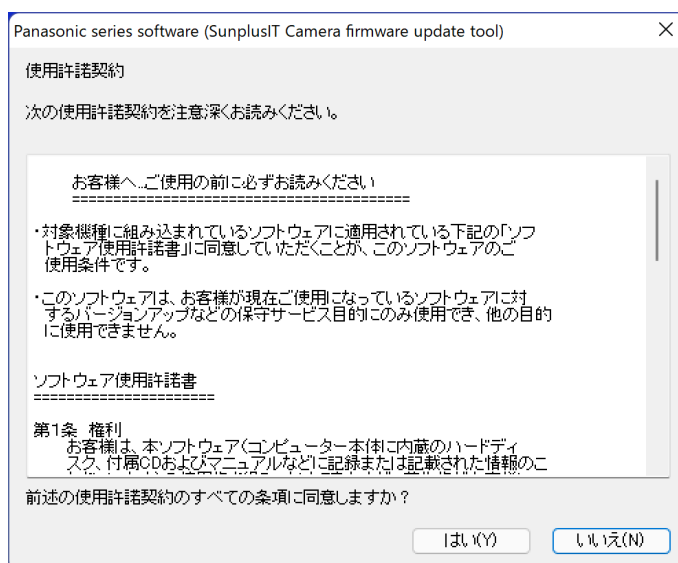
Panasonic series software (SunplusIT Camera firmware update tool)

使用許諾契約

次の使用許諾契約を注意深くお読みください。

お客様へ...ご使用の前に必ずお読みください
========================================

・対象機種に組み込まれているソフトウェアに適用されている下記の「ソフトウェア使用許諾書」に同意していただくことが、このソフトウェアのご使用条件です。

・このソフトウェアは、お客様が現在ご使用になっているソフトウェアに対するバージョンアップなどの保守サービス目的にのみ使用でき、他の目的に使用できません。

ソフトウェア使用許諾書
======================

第1条 権利
お客様は、本ソフトウェア(コンピューター本体に内蔵のハードディスク、付属CDおよびマニュアルなどに記録または記載された情報のこ

前述の使用許諾契約のすべての条項に同意しますか？

はい(Y) いいえ(N)